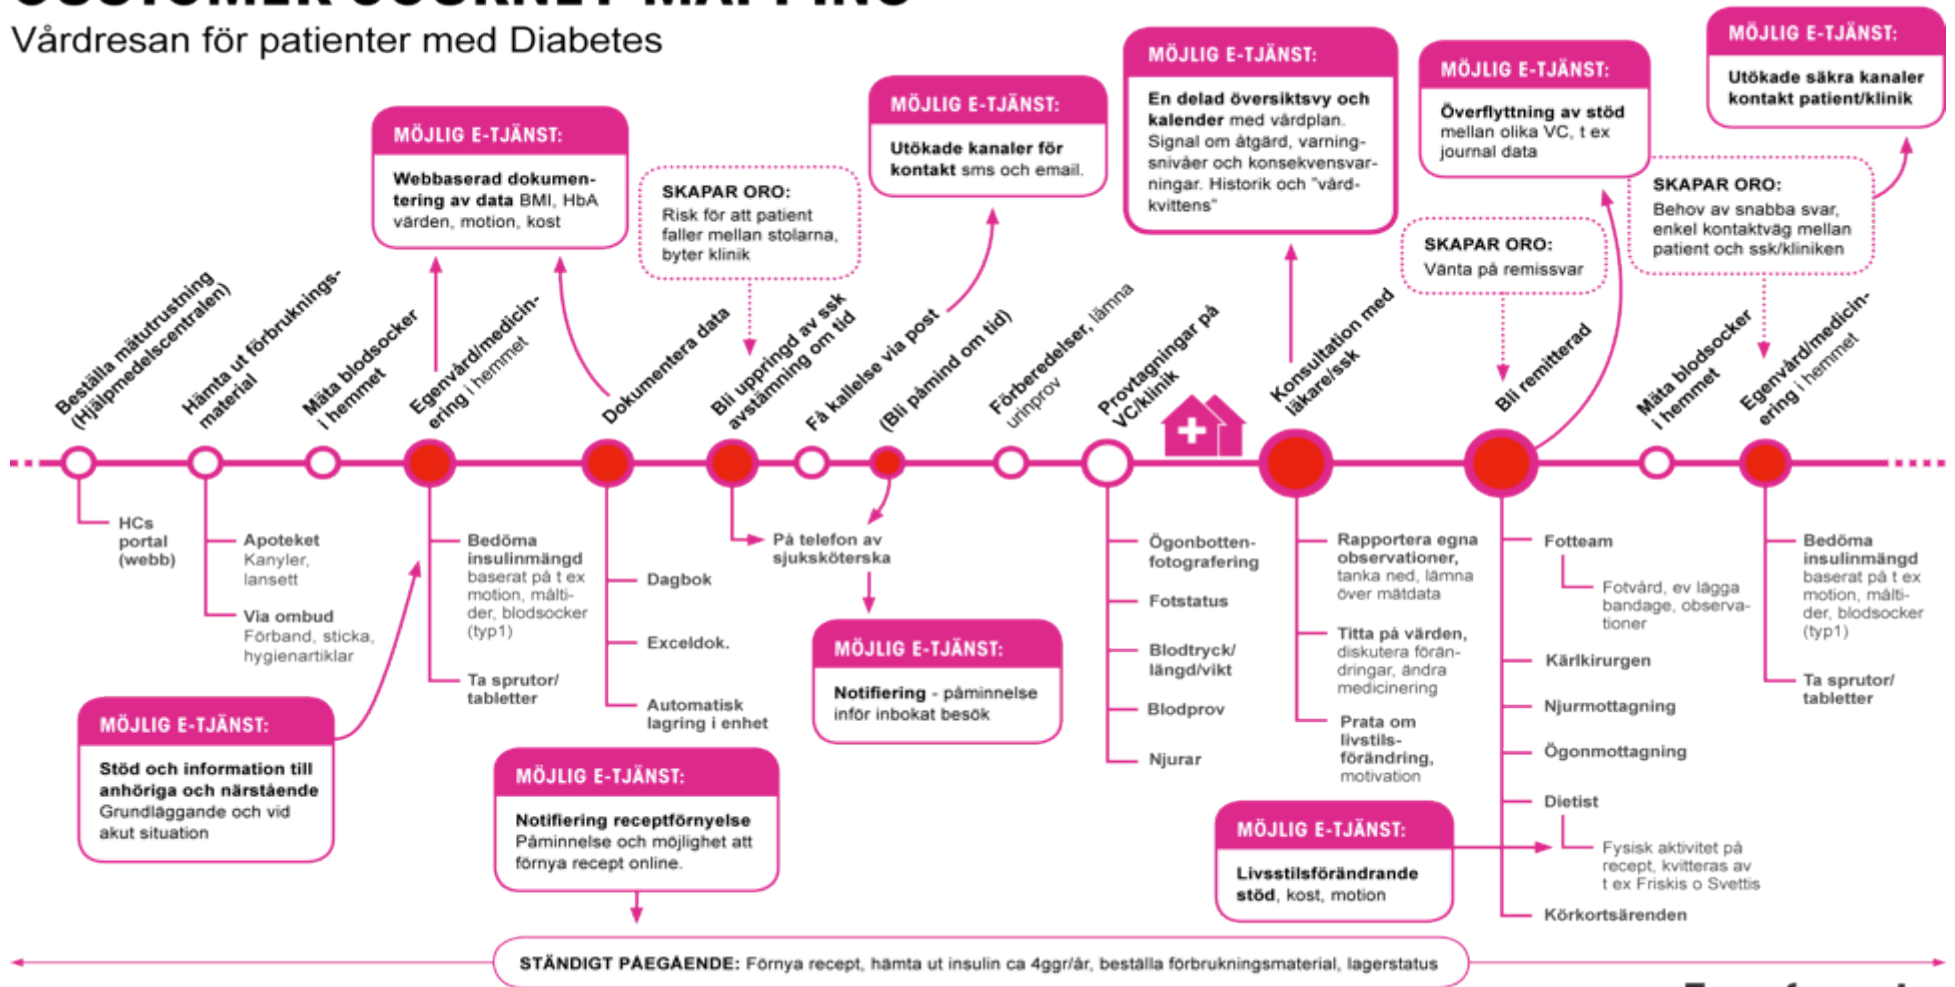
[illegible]

Vårdresan för patienter med Diabetes

MÖJLIG E-TJÄNST:
Webbaserad dokumentering av data BMI, HbA värden, motion, kost

SKAPAR ORO:
Risk för att patient faller mellan stolarna, byter klinik

MÖJLIG E-TJÄNST:
Utökade kanaler för kontakt sms och email.

MÖJLIG E-TJÄNST:
En delad översiktsvy och kalender med vårdplan. Signal om åtgärd, varningsnivåer och konsekvensvarningar. Historik och "vårdkvittens"

MÖJLIG E-TJÄNST:
Överflyttning av stöd mellan olika VC, t ex journal data

MÖJLIG E-TJÄNST:
Utökade säkra kanaler kontakt patient/klinik

SKAPAR ORO:
Vänta på remissvar

SKAPAR ORO:
Behov av snabba svar, enkel kontaktväg mellan patient och ssk/kliniken

Beställa mätutrustning (Hjälpmedelscentralen)

Hämta ut förbrukningsmaterial

Mäta blodsocker i hemmet

Egenvård/medicinering i hemmet

Dokumentera data

Bli uppringd av ssk avstämning om tid

Få kallelse via post

(Bli påmind om tid)

Förberedelser, lämna urinprov

Provtagningar på VC/klinik

Konsultation med läkare/ssk

Bli remitterad

Mäta blodsocker i hemmet

Egenvård/medicinering i hemmet

HCs portal (webb)

Apoteket
Kanyler, lansett

Via ombud
Förband, sticka, hygienartiklar

Bedöma insulinmängd baserat på t ex motion, måltider, blodsocker (typ1)

Ta sprutor/ tabletter

Dagbok

Exceldok.

Automatisk lagring i enhet

På telefon av sjuksköterska

MÖJLIG E-TJÄNST:
Notifiering - påminnelse inför inbokat besök

Ögonbottenfotografering

Fotstatus

Blodtryck/ längd/vikt

Blodprov

Njurar

Rapportera egna observationer, tanka ned, lämna över mätdata

Titta på värden, diskutera förändringar, ändra medicinering

Prata om livsstilsförändring, motivation

Fotteam

Fotvård, ev lägga bandage, observationer

Kärlkirurgen

Njurmottagning

Ögonmottagning

Dietist

Fysisk aktivitet på recept, kvitteras av t ex Friskis o Svettis

Körkortsärenden

Bedöma insulinmängd baserat på t ex motion, måltider, blodsocker (typ1)

Ta sprutor/ tabletter

MÖJLIG E-TJÄNST:
Stöd och information till anhöriga och närstående Grundläggande och vid akut situation

MÖJLIG E-TJÄNST:
Notifiering receptförnyelse Påminnelse och möjlighet att förnya recept online.

MÖJLIG E-TJÄNST:
Livsstilsförändrande stöd, kost, motion

STÄNDIGT PÅEGÅENDE: Förnya recept, hämta ut insulin ca 4ggr/år, beställa förbrukningsmaterial, lagerstatus